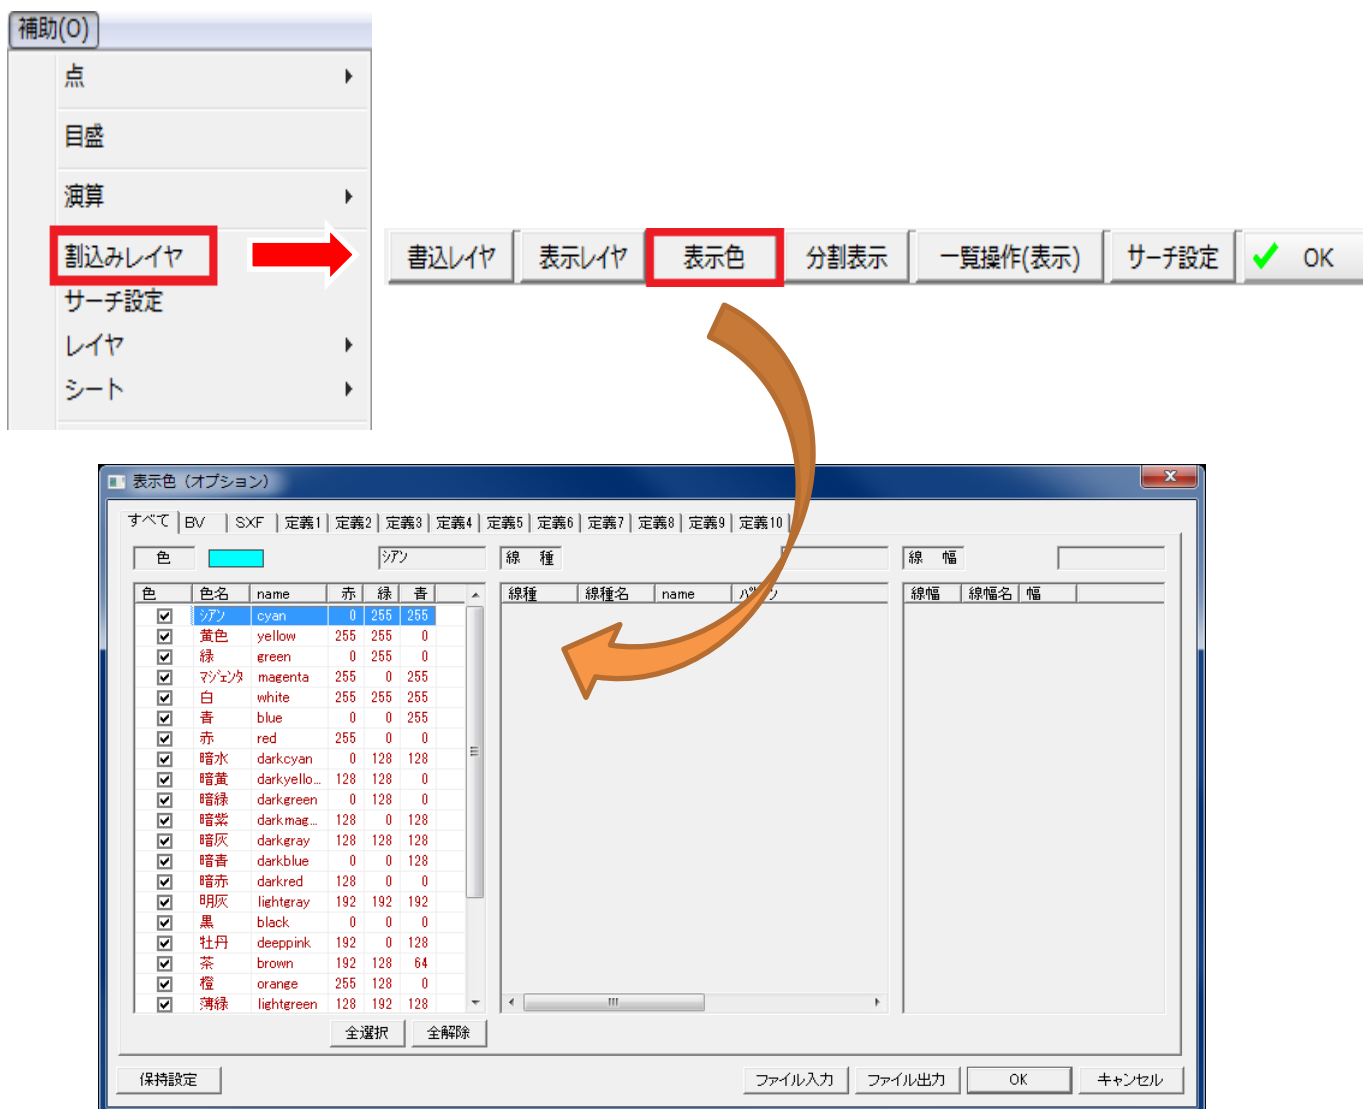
補助(O)

点
目盛
演算
割込みレイヤ
サーチ設定
レイヤ
シート

書込レイヤ
表示レイヤ
表示色
分割表示
一覧操作(表示)
サーチ設定
OK

表示色（オプション）

すべて | BV | SXF | 定義1 | 定義2 | 定義3 | 定義4 | 定義5 | 定義6 | 定義7 | 定義8 | 定義9 | 定義10

色　シアン　線　種　線　幅

| 色 | 色名 | name | 赤 | 緑 | 青 |
|---|---|---|---|---|---|
| ☑ | シアン | cyan | 0 | 255 | 255 |
| ☑ | 黄色 | yellow | 255 | 255 | 0 |
| ☑ | 緑 | green | 0 | 255 | 0 |
| ☑ | マジェンタ | magenta | 255 | 0 | 255 |
| ☑ | 白 | white | 255 | 255 | 255 |
| ☑ | 青 | blue | 0 | 0 | 255 |
| ☑ | 赤 | red | 255 | 0 | 0 |
| ☑ | 暗水 | darkcyan | 0 | 128 | 128 |
| ☑ | 暗黄 | darkyello... | 128 | 128 | 0 |
| ☑ | 暗緑 | darkgreen | 0 | 128 | 0 |
| ☑ | 暗紫 | darkmag... | 128 | 0 | 128 |
| ☑ | 暗灰 | darkgray | 128 | 128 | 128 |
| ☑ | 暗青 | darkblue | 0 | 0 | 128 |
| ☑ | 暗赤 | darkred | 128 | 0 | 0 |
| ☑ | 明灰 | lightgray | 192 | 192 | 192 |
| ☑ | 黒 | black | 0 | 0 | 0 |
| ☑ | 牡丹 | deeppink | 192 | 0 | 128 |
| ☑ | 茶 | brown | 192 | 128 | 64 |
| ☑ | 橙 | orange | 255 | 128 | 0 |
| ☑ | 薄緑 | lightgreen | 128 | 192 | 128 |

| 線種 | 線種名 | name | パターン |
|---|---|---|---|

| 線幅 | 線幅名 | 幅 |
|---|---|---|

全選択　全解除

保持設定　ファイル入力　ファイル出力　OK　キャンセル